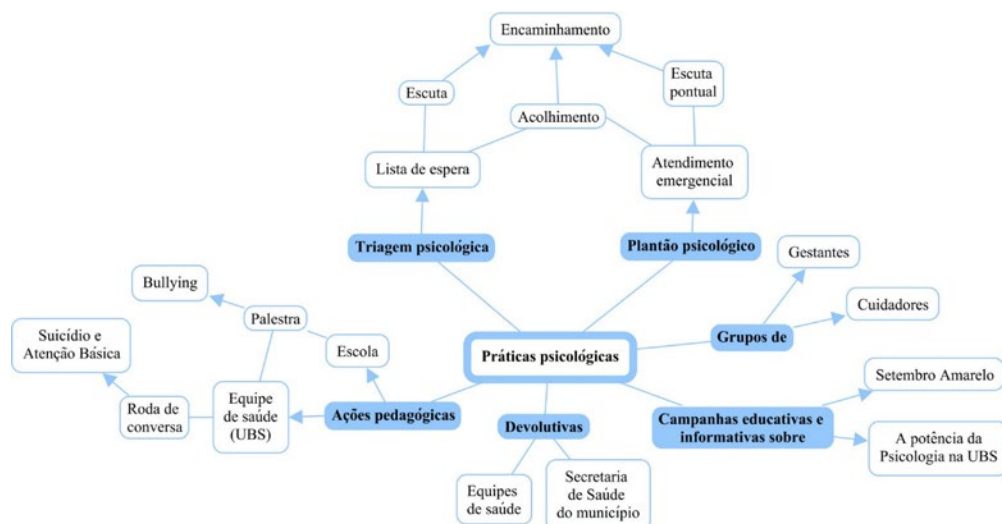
Encaminhamento

Escuta

Acolhimento

Escuta pontual

Lista de espera

Atendimento emergencial

Triagem psicológica

Plantão psicológico

Gestantes

Bullying

Palestra

Cuidadores

Suicídio e Atenção Básica

Escola

Práticas psicológicas

Grupos de

Equipe de saúde (UBS)

Roda de conversa

Ações pedagógicas

Setembro Amarelo

Devolutivas

Campanhas educativas e informativas sobre

A potência da Psicologia na UBS

Equipes de saúde

Secretaria de Saúde do município